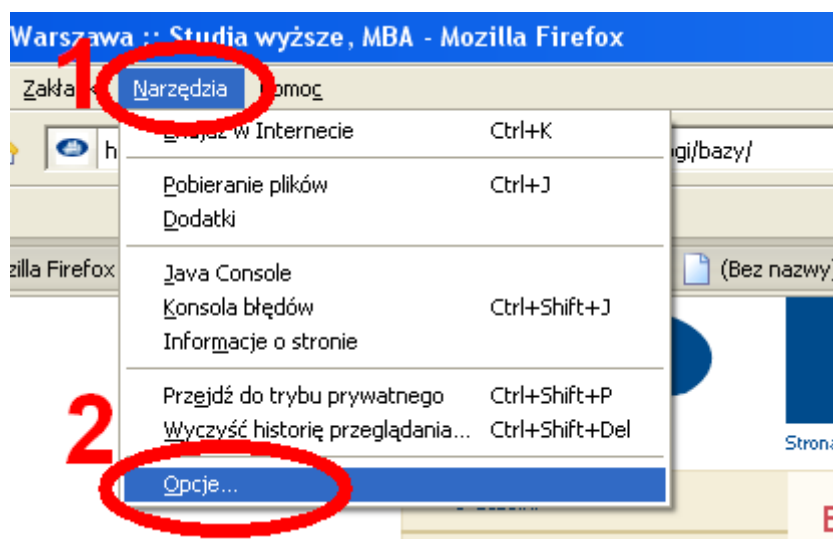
Warszawa :: Studia wyższe, MBA - Mozilla Firefox

Zakła 1 Narzędzia omoc

h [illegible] w Internecie Ctrl+K gi/bazy/

Pobieranie plików Ctrl+J

Dodatki

zilla Firefox

Java Console

Konsola błędów Ctrl+Shift+J

Informacje o stronie

(Bez nazwy)

Przejdź do trybu prywatnego Ctrl+Shift+P

2

Wyczyść historię przeglądania... Ctrl+Shift+Del

Strona

Opcje...